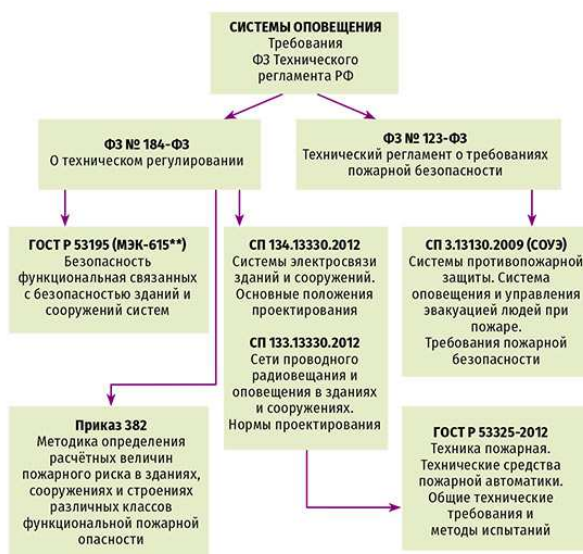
СИСТЕМЫ ОПОВЕЩЕНИЯ
Требования
ФЗ Технического регламента РФ

ФЗ № 184-ФЗ
О техническом регулировании

ФЗ № 123-ФЗ
Технический регламент о требованиях пожарной безопасности

ГОСТ Р 53195 (МЭК-615**)
Безопасность функциональная связанных с безопасностью зданий и сооружений систем

СП 134.13330.2012
Системы электросвязи зданий и сооружений. Основные положения проектирования

СП 133.13330.2012
Сети проводного радиовещания и оповещения в зданиях и сооружениях. Нормы проектирования

СП 3.13130.2009 (СОУЭ)
Системы противопожарной защиты. Система оповещения и управления эвакуацией людей при пожаре. Требования пожарной безопасности

Приказ 382
Методика определения расчётных величин пожарного риска в зданиях, сооружениях и строениях различных классов функциональной пожарной опасности

ГОСТ Р 53325-2012
Техника пожарная. Технические средства пожарной автоматики. Общие технические требования и методы испытаний